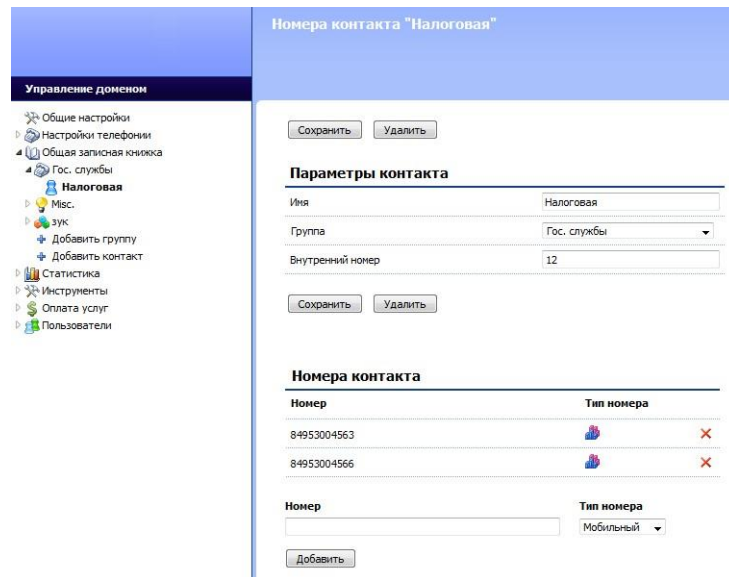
Номера контакта "Налоговая"

Управление доменом

Общие настройки
Настройки телефонии
Общая записная книжка
Гос. службы
Налоговая
Misc.
зук
Добавить группу
Добавить контакт
Статистика
Инструменты
Оплата услуг
Пользователи

Сохранить Удалить

Параметры контакта

| | |
|---|---|
| Имя | Налоговая |
| Группа | Гос. службы |
| Внутренний номер | 12 |

Сохранить Удалить

Номера контакта

| Номер | Тип номера |
|---|---|
| 84953004563 | |
| 84953004566 | |

Номер

Тип номера

Мобильный

Добавить